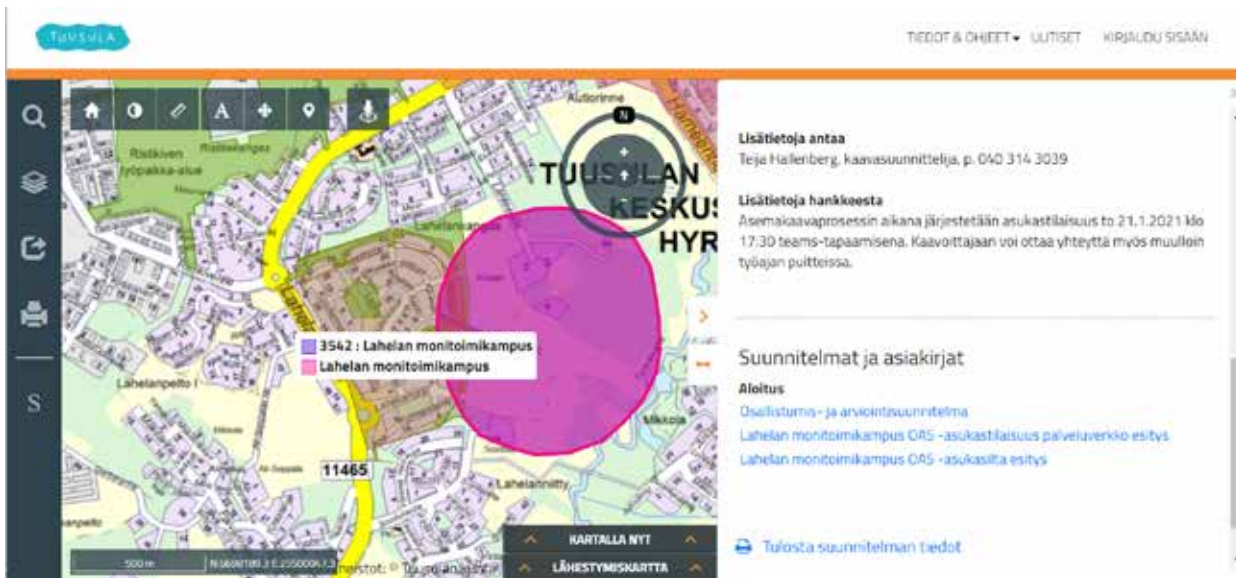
TUUSULA

TIEDOT & OHJEET ▾ UUTISET KIRJAUDU SISÄÄN

S

Ristikiven työpaikka-alue

Ristikivenkaari

TUUSULAN KESKUS HYR

Lahelanpelto I

3542 : Lahelan monitoimikampus
Lahelan monitoimikampus

11465

Lahelanrinne

Mikkola

Lahelanniitty

500 m

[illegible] © Tuusulan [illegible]

KARTALLA NYT

LÄHESTYMISKARTTA

Lisätietoja antaa
Teija Hallenberg, kaavasuunnittelija, p. 040 314 3039

Lisätietoja hankkeesta
Asemakaavaprosessin aikana järjestetään asukastilaisuus to 21.1.2021 klo 17:30 teams-tapaamisena. Kaavoittajaan voi ottaa yhteyttä myös muulloin työajan puitteissa.

Suunnitelmat ja asiakirjat

Aloitus
Osallistumis- ja arviointisuunnitelma
Lahelan monitoimikampus OAS -asukastilaisuus palveluverkko esitys
Lahelan monitoimikampus OAS -asukasilta esitys

Tulosta suunnitelman tiedot